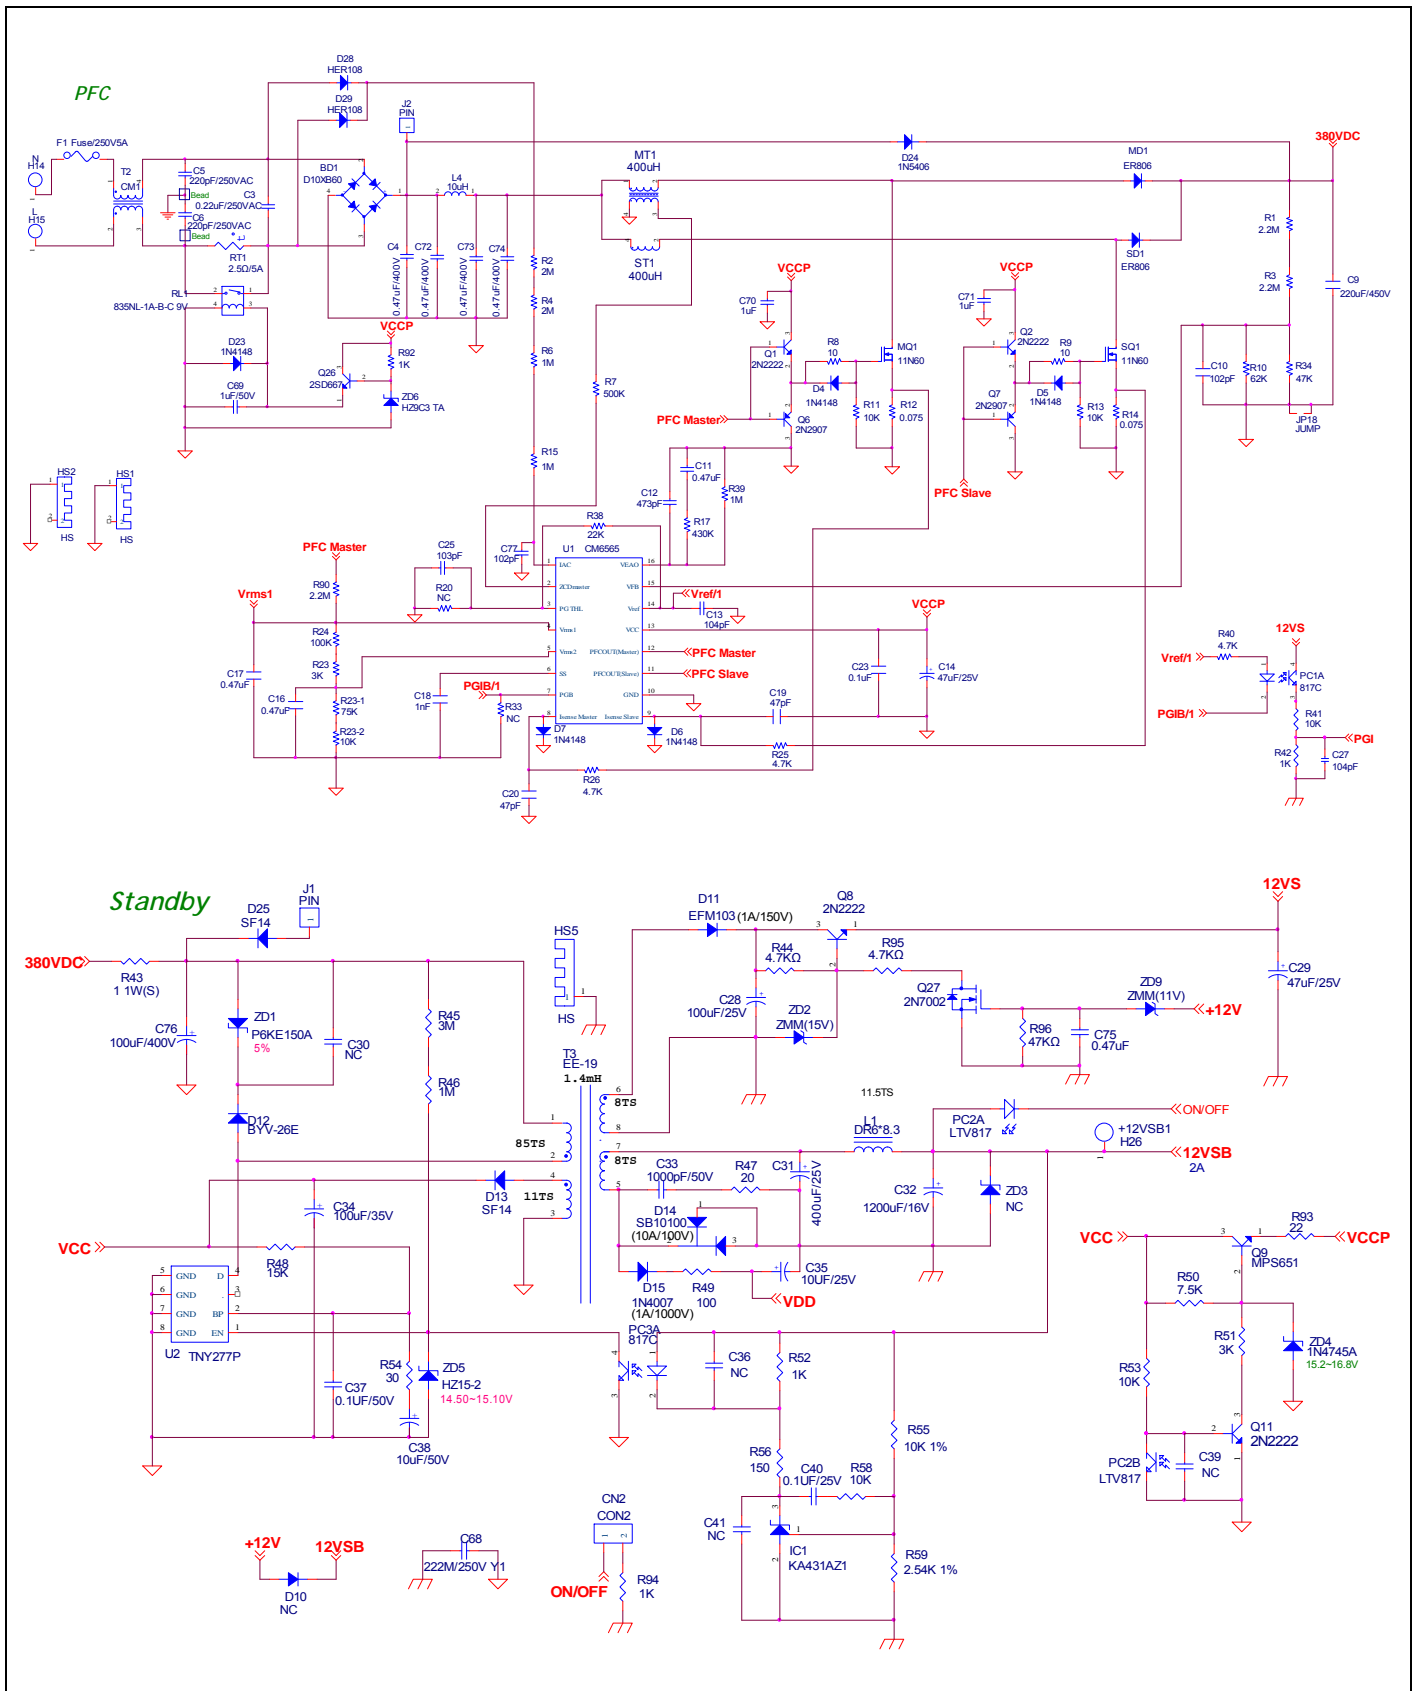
PFC

D28
HER108
D29
HER108
J2
PIN
F1 Fuse/250V5A
N
H14
L
H15
T2
CM1
C5
220pF/250VAC
Bead
C3
0.22uF/250VAC
C6
220pF/250VAC
Bead
RT1
2.5Ω/5A
BD1
D10XB60
L4
10uH
MT1
400uH
D24
1N5406
MD1
ER806
380VDC
ST1
400uH
SD1
ER806
R1
2.2M
R3
2.2M
C9
220uF/450V
RL1
835NL-1A-B-C 9V
C4
0.47uF/400V
C72
0.47uF/400V
C73
0.47uF/400V
C74
0.47uF/400V
R2
2M
R4
2M
R6
1M
VCCP
C70
1uF
VCCP
C71
1uF
D23
1N4148
VCCP
R92
1K
Q26
2SD667
C69
1uF/50V
ZD6
HZ9C3 TA
Q1
2N2222
R8
10
MQ1
11N60
D4
1N4148
Q6
2N2907
R11
10K
R12
0.075
PFC Master
Q2
2N2222
R9
10
SQ1
11N60
Q7
2N2907
D5
1N4148
R13
10K
R14
0.075
C10
102pF
R10
62K
R34
47K
JP18
JUMP
R7
500K
R15
1M
C11
0.47uF
R39
1M
C12
473pF
R17
430K
PFC Slave
HS2
HS
HS1
HS
R38
22K
C77
102pF
U1 CM6565
IAC
VEAO
ZCDmaster
VFB
PG THL
Vref
Vrms1
VCC
Vrms2
PFCOUT(Master)
SS
PFCOUT(Slave)
PGB
GND
Isense Master
Isense Slave
PFC Master
C25
103pF
R90
2.2M
R20
NC
Vrms1
Vref/1
C13
104pF
VCCP
R24
100K
PFC Master
PFC Slave
R23
3K
C17
0.47uF
C16
0.47uF
R23-1
75K
R23-2
10K
C18
1nF
PGIB/1
R33
NC
C23
0.1uF
C14
47uF/25V
C19
47pF
D7
1N4148
D6
1N4148
R25
4.7K
R26
4.7K
C20
47pF
R40
4.7K
12VS
Vref/1
PC1A
817C
PGIB/1
R41
10K
PGI
R42
1K
C27
104pF

Standby

J1
PIN
D25
SF14
380VDC
R43
1 1W(S)
C76
100uF/400V
ZD1
P6KE150A
5%
C30
NC
R45
3M
R46
1M
D12
BYV-26E
HS5
HS
T3
EE-19
1.4mH
85TS
11TS
D13
SF14
C34
100uF/35V
VCC
R48
15K
U2 TNY277P
GND
D
GND
GND
BP
GND
EN
R54
30
ZD5
HZ15-2
14.50~15.10V
C37
0.1UF/50V
C38
10uF/50V
D11
EFM103 (1A/150V)
Q8
2N2222
12VS
R44
4.7KΩ
R95
4.7KΩ
C28
100uF/25V
ZD2
ZMM(15V)
Q27
2N7002
ZD9
ZMM(11V)
+12V
C29
47uF/25V
R96
47KΩ
C75
0.47uF
8TS
8TS
11.5TS
L1
DR6*8.3
PC2A
LTV817
ON/OFF
+12VSB1
H26
12VSB
2A
C33
1000pF/50V
R47
20
C31
400uF/25V
C32
1200uF/16V
ZD3
NC
D14
SB10100
(10A/100V)
C35
10UF/25V
D15
1N4007
(1A/1000V)
R49
100
VDD
PC3A
817C
C36
NC
R52
1K
R55
10K 1%
R56
150
C40
0.1UF/25V
R58
10K
C41
NC
IC1
KA431AZ1
R59
2.54K 1%
VCC
R93
22
VCCP
Q9
MPS651
R50
7.5K
R51
3K
ZD4
1N4745A
15.2~16.8V
R53
10K
Q11
2N2222
PC2B
LTV817
C39
NC
+12V
12VSB
D10
NC
C68
222M/250V Y1
CN2
CON2
ON/OFF
R94
1K